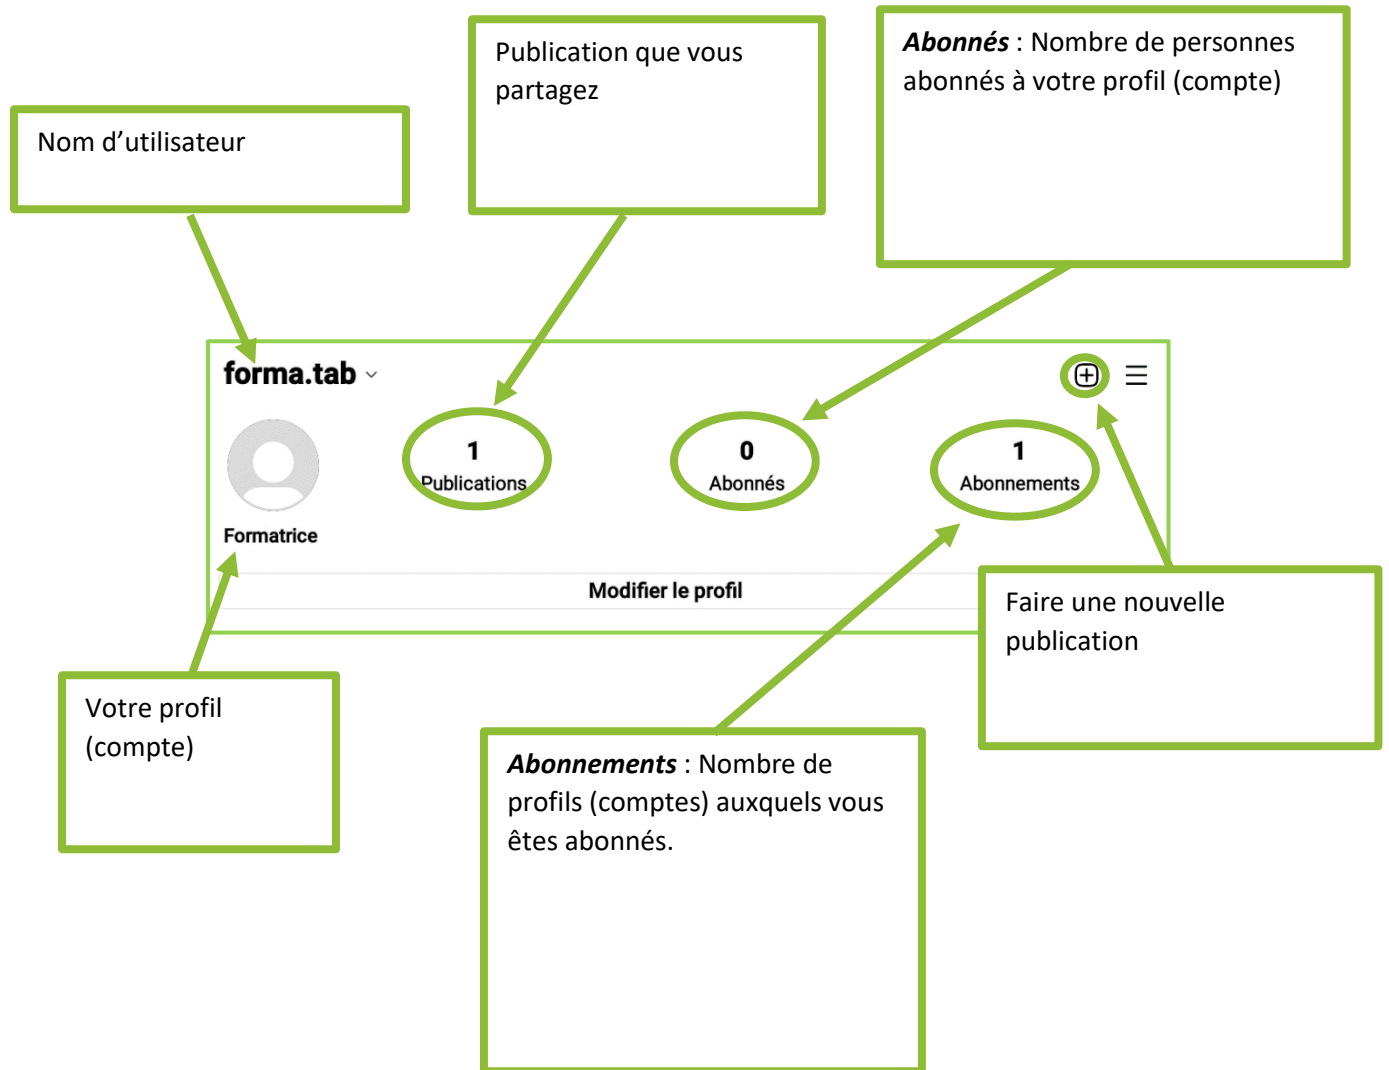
Nom d’utilisateur

Publication que vous partagez

***Abonnés*** : Nombre de personnes abonnés à votre profil (compte)

forma.tab

1
Publications

0
Abonnés

1
Abonnements

Formatrice

Modifier le profil

Faire une nouvelle publication

Votre profil (compte)

***Abonnements*** : Nombre de profils (comptes) auxquels vous êtes abonnés.